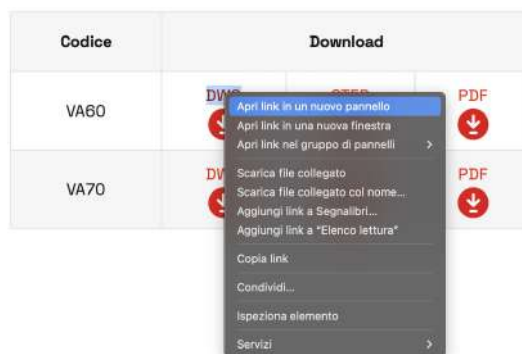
| Codice | Download | | |
|---|---|---|---|
| VA60 | DWG | STEP | PDF |
| VA70 | DW | | PDF |

Apri link in un nuovo pannello
Apri link in una nuova finestra
Apri link nel gruppo di pannelli >
Scarica file collegato
Scarica file collegato col nome...
Aggiungi link a Segnalibri...
Aggiungi link a "Elenco lettura"
Copia link
Condividi...
Ispeziona elemento
Servizi >